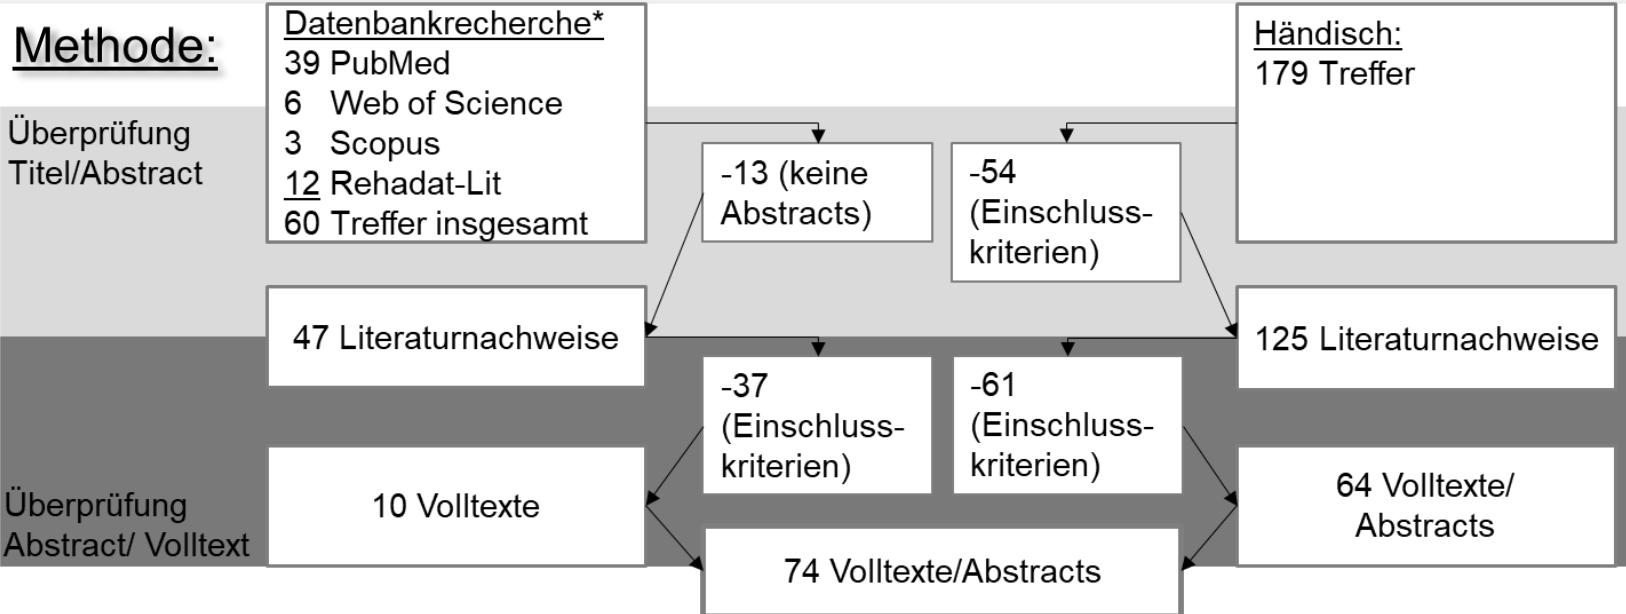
Methode:

Datenbankrecherche*
39 PubMed
6 Web of Science
3 Scopus
12 Rehadat-Lit
60 Treffer insgesamt

Händisch:
179 Treffer

Überprüfung Titel/Abstract

-13 (keine Abstracts)

-54 (Einschlusskriterien)

47 Literaturnachweise

125 Literaturnachweise

-37 (Einschlusskriterien)

-61 (Einschlusskriterien)

Überprüfung Abstract/ Volltext

10 Volltexte

64 Volltexte/ Abstracts

74 Volltexte/Abstracts